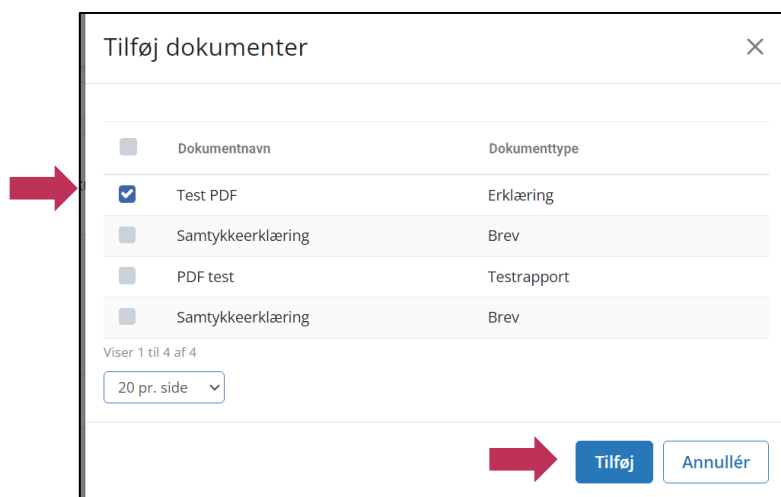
Tilføj dokumenter

| | Dokumentnavn | Dokumenttype |
|---|---|---|
| | Test PDF | Erklæring |
| | Samtykkeerklæring | Brev |
| | PDF test | Testrapport |
| | Samtykkeerklæring | Brev |

Viser 1 til 4 af 4

20 pr. side

Tilføj Annullér